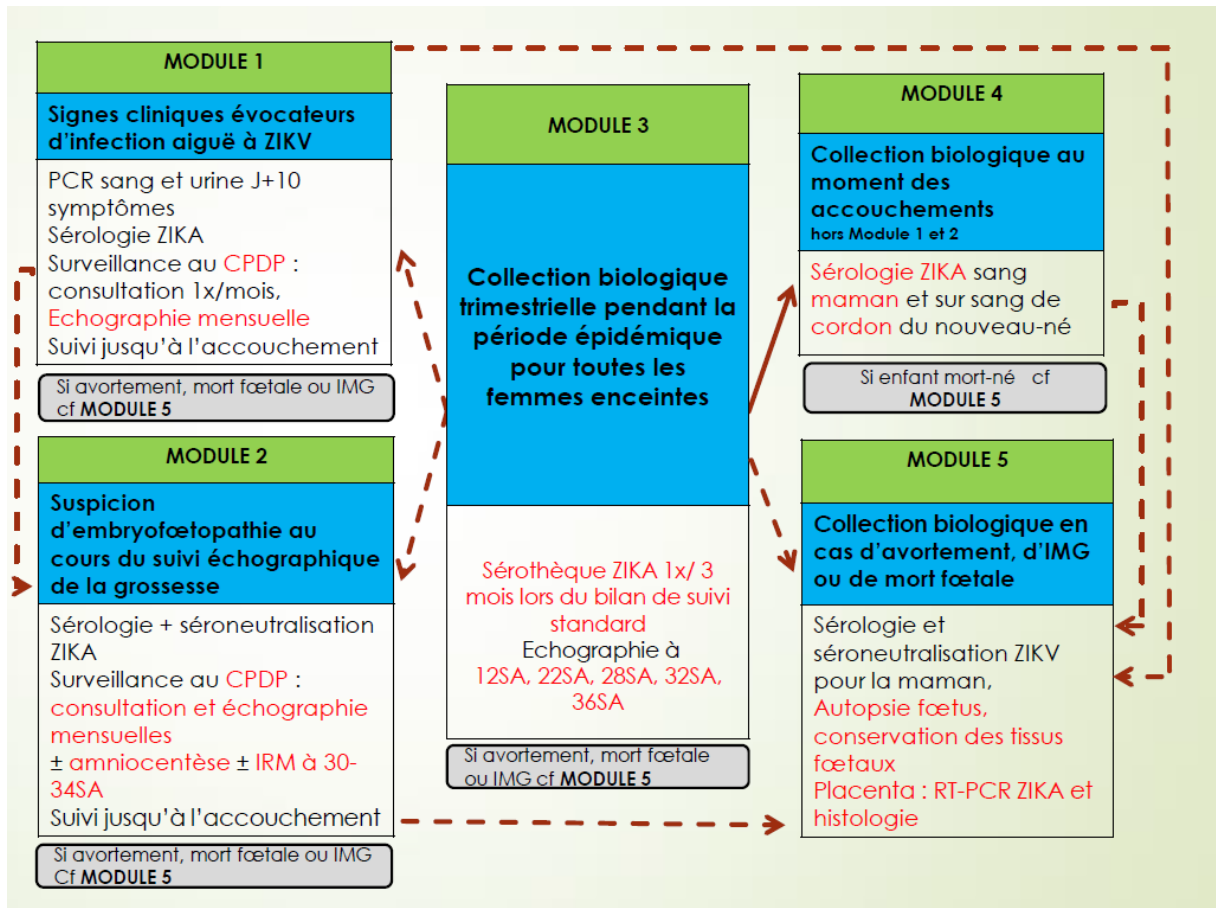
MODULE 1

Signes cliniques évocateurs d'infection aiguë à ZIKV

PCR sang et urine J+10 symptômes
Sérologie ZIKA
Surveillance au CPDP : consultation 1x/mois,
Echographie mensuelle
Suivi jusqu'à l'accouchement

Si avortement, mort fœtale ou IMG cf MODULE 5

MODULE 2

Suspicion d'embryofœtopathie au cours du suivi échographique de la grossesse

Sérologie + séroneutralisation ZIKA
Surveillance au CPDP : consultation et échographie mensuelles
± amniocentèse ± IRM à 30-34SA
Suivi jusqu'à l'accouchement

Si avortement, mort fœtale ou IMG Cf MODULE 5

MODULE 3

Collection biologique trimestrielle pendant la période épidémique pour toutes les femmes enceintes

Sérothèque ZIKA 1x/ 3 mois lors du bilan de suivi standard
Echographie à 12SA, 22SA, 28SA, 32SA, 36SA

Si avortement, mort fœtale ou IMG cf MODULE 5

MODULE 4

Collection biologique au moment des accouchements
hors Module 1 et 2

Sérologie ZIKA sang maman et sur sang de cordon du nouveau-né

Si enfant mort-né cf MODULE 5

MODULE 5

Collection biologique en cas d'avortement, d'IMG ou de mort fœtale

Sérologie et séroneutralisation ZIKV pour la maman,
Autopsie fœtus, conservation des tissus fœtaux
Placenta : RT-PCR ZIKA et histologie